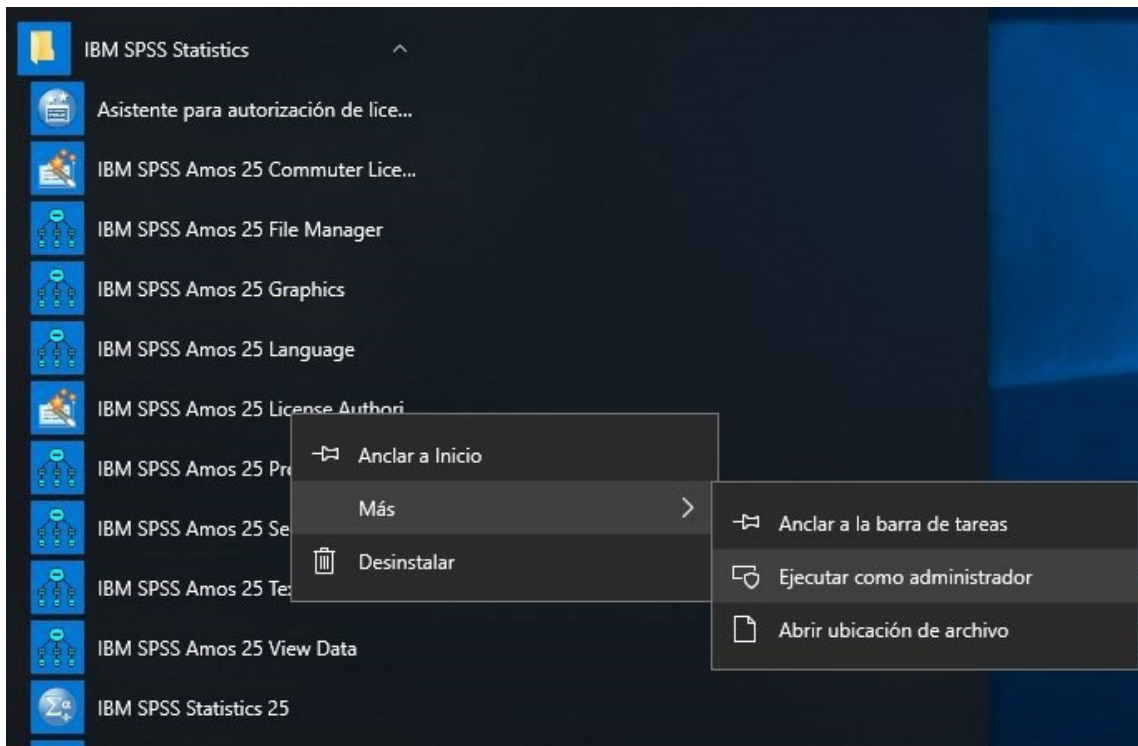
IBM SPSS Statistics
Asistente para autorización de lice...
IBM SPSS Amos 25 Commuter Lice...
IBM SPSS Amos 25 File Manager
IBM SPSS Amos 25 Graphics
IBM SPSS Amos 25 Language
IBM SPSS Amos 25 License Authori
IBM SPSS Amos 25 Pr
IBM SPSS Amos 25 Se
IBM SPSS Amos 25 Te
IBM SPSS Amos 25 View Data
IBM SPSS Statistics 25

Anclar a Inicio
Más
Desinstalar

Anclar a la barra de tareas
Ejecutar como administrador
Abrir ubicación de archivo